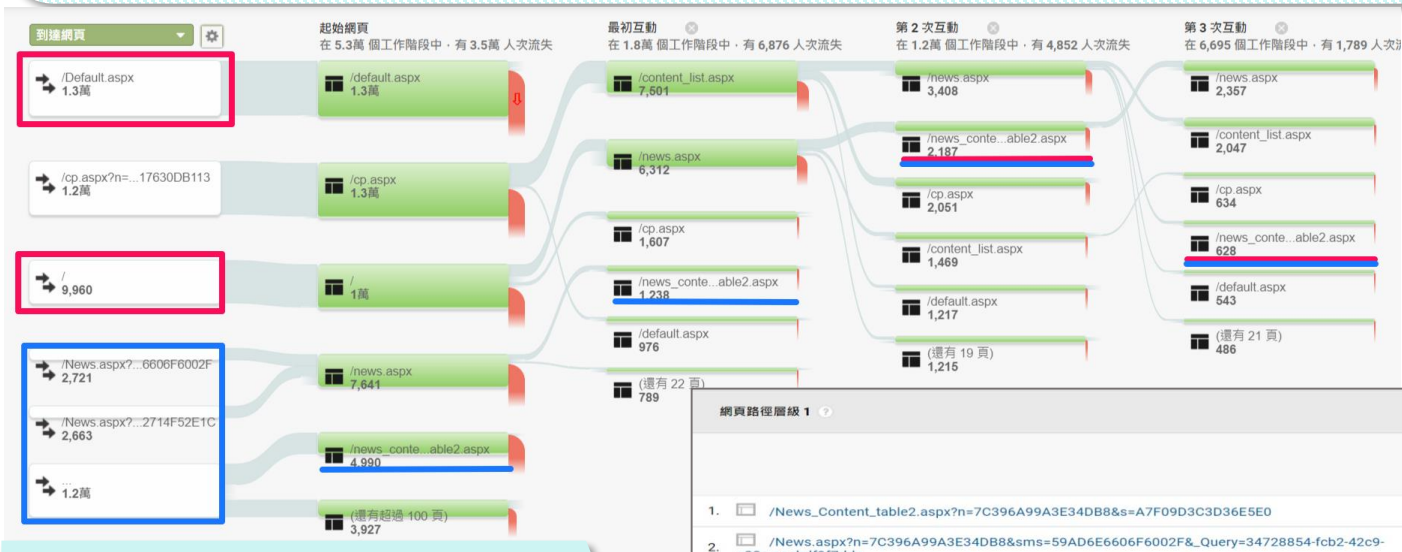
到達網頁

起始網頁
在 5.3萬 個工作階段中，有 3.5萬 人次流失

最初互動
在 1.8萬 個工作階段中，有 6,876 人次流失

第 2 次互動
在 1.2萬 個工作階段中，有 4,852 人次流失

第 3 次互動
在 6,695 個工作階段中，有 1,789 人次流

/Default.aspx
1.3萬

/cp.aspx?n=...17630DB113
1.2萬

/
9,960

/News.aspx?...6606F6002F
2,721

/News.aspx?...2714F52E1C
2,663

...
1.2萬

/default.aspx
1.3萬

/cp.aspx
1.3萬

/
1萬

/news.aspx
7,641

/news_conte...able2.aspx
4,990

(還有超過 100 頁)
3,927

/content_list.aspx
7,501

/news.aspx
6,312

/cp.aspx
1,607

/news_conte...able2.aspx
1,238

/default.aspx
976

(還有 22 頁)
789

/news.aspx
3,408

/news_conte...able2.aspx
2,187

/cp.aspx
2,051

/content_list.aspx
1,469

/default.aspx
1,217

(還有 19 頁)
1,215

/news.aspx
2,357

/content_list.aspx
2,047

/cp.aspx
634

/news_conte...able2.aspx
628

/default.aspx
543

(還有 21 頁)
486

網頁路徑層級 1

1. /News_Content_table2.aspx?n=7C396A99A3E34DB8&s=A7F09D3C3D36E5E0

2. /News.aspx?n=7C396A99A3E34DB8&sms=59AD6E6606F6002F&_Query=34728854-fcb2-42c9-